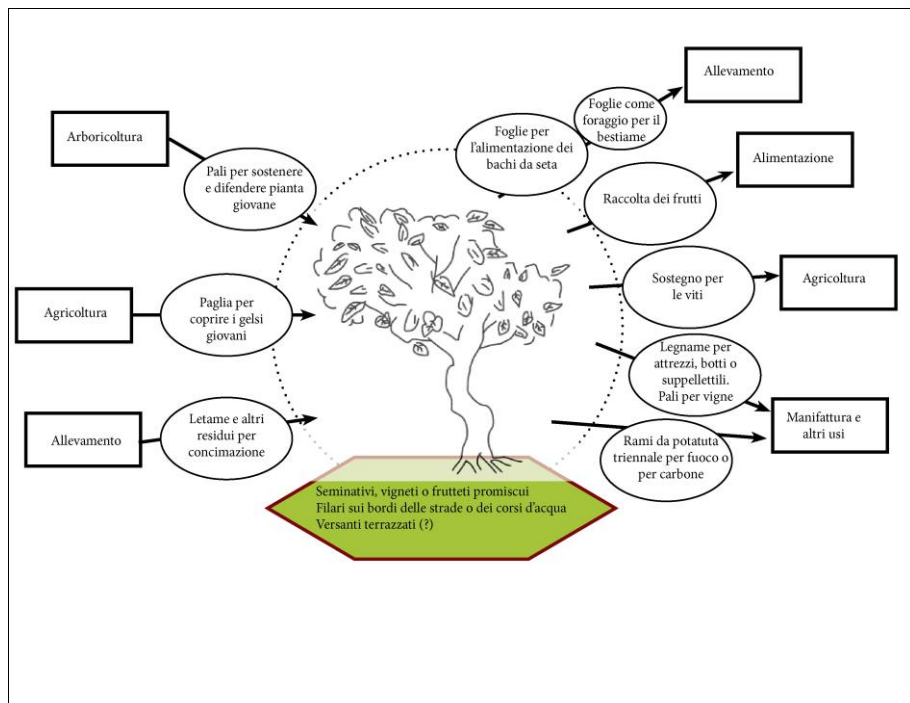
Arboricoltura

Pali per sostenere e difendere pianta giovane

Agricoltura

Paglia per coprire i gelsi giovani

Allevamento

Letame e altri residui per concimazione

Foglie per l'alimentazione dei bachi da seta

Foglie come foraggio per il bestiame

Allevamento

Alimentazione

Raccolta dei frutti

Sostegno per le viti

Agricoltura

Legname per attrezzi, botti o suppellettili. Pali per vigne

Manifattura e altri usi

Rami da potatuta triennale per fuoco o per carbone

Seminativi, vigneti o frutteti promiscui
Filari sui bordi delle strade o dei corsi d'acqua
Versanti terrazzati (?)